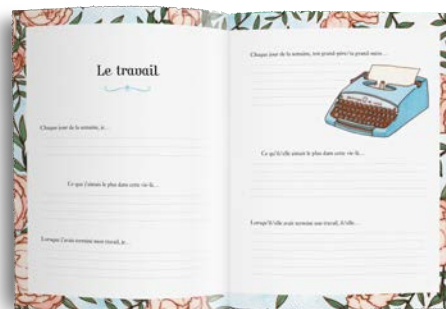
Le travail

Chaque jour de la semaine, je...

Ce que j'aimais le plus dans cette vie-là...

Lorsque j'avais terminé mon travail, je...

Chaque jour de la semaine, mon grand-père/ma grand-mère...

Ce qu'il/elle aimait le plus dans cette vie-là...

Lorsqu'il/elle avait terminé son travail, il/elle...